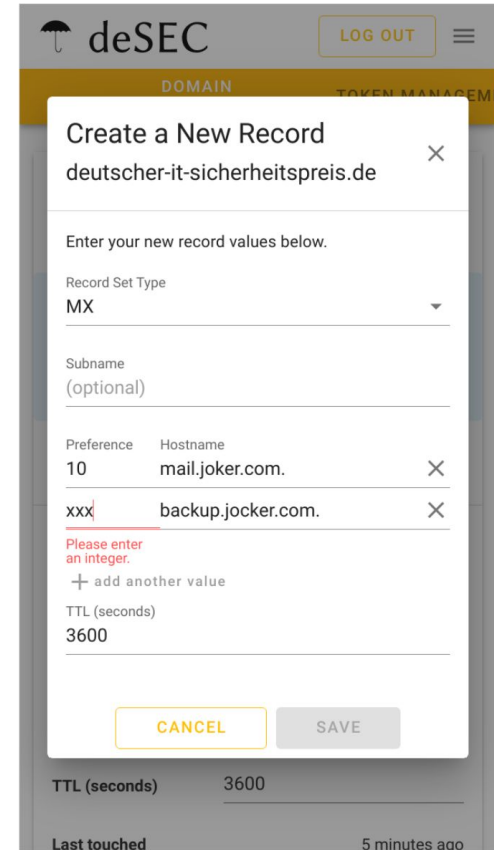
deSEC

LOG OUT

DOMAIN

TOKEN MANAGEM

Create a New Record

deutscher-it-sicherheitspreis.de

Enter your new record values below.

Record Set Type

MX

Subname

(optional)

Preference

Hostname

10

mail.joker.com.

xxx

backup.jocker.com.

Please enter an integer.

+ add another value

TTL (seconds)

3600

CANCEL

SAVE

TTL (seconds)

3600

Last touched

5 minutes ago